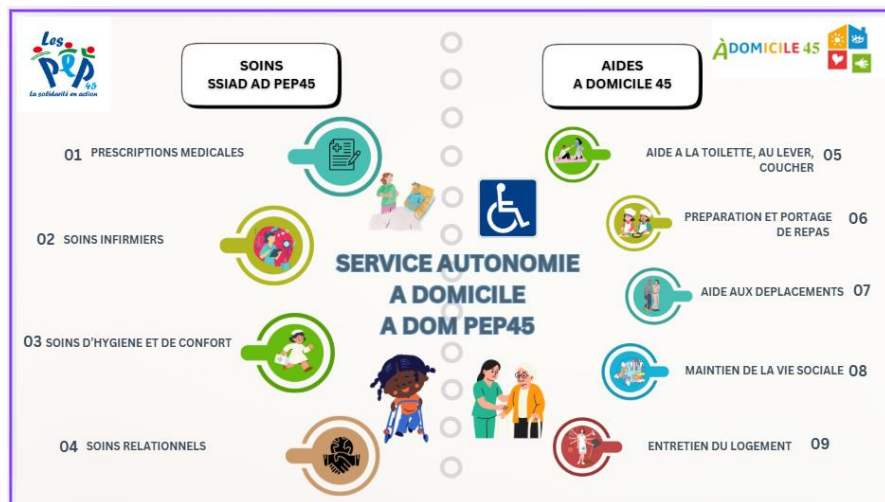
Les PEP 45
La solidarité en action

SOINS
SSIAD AD PEP45

AIDES
A DOMICILE 45

ÀDOMICILE 45

01 PRESCRIPTIONS MEDICALES

02 SOINS INFIRMIERS

03 SOINS D'HYGIENE ET DE CONFORT

04 SOINS RELATIONNELS

SERVICE AUTONOMIE
A DOMICILE
A DOM PEP45

AIDE A LA TOILETTE, AU LEVER, COUCHER 05

PREPARATION ET PORTAGE DE REPAS 06

AIDE AUX DEPLACEMENTS 07

MAINTIEN DE LA VIE SOCIALE 08

ENTRETIEN DU LOGEMENT 09